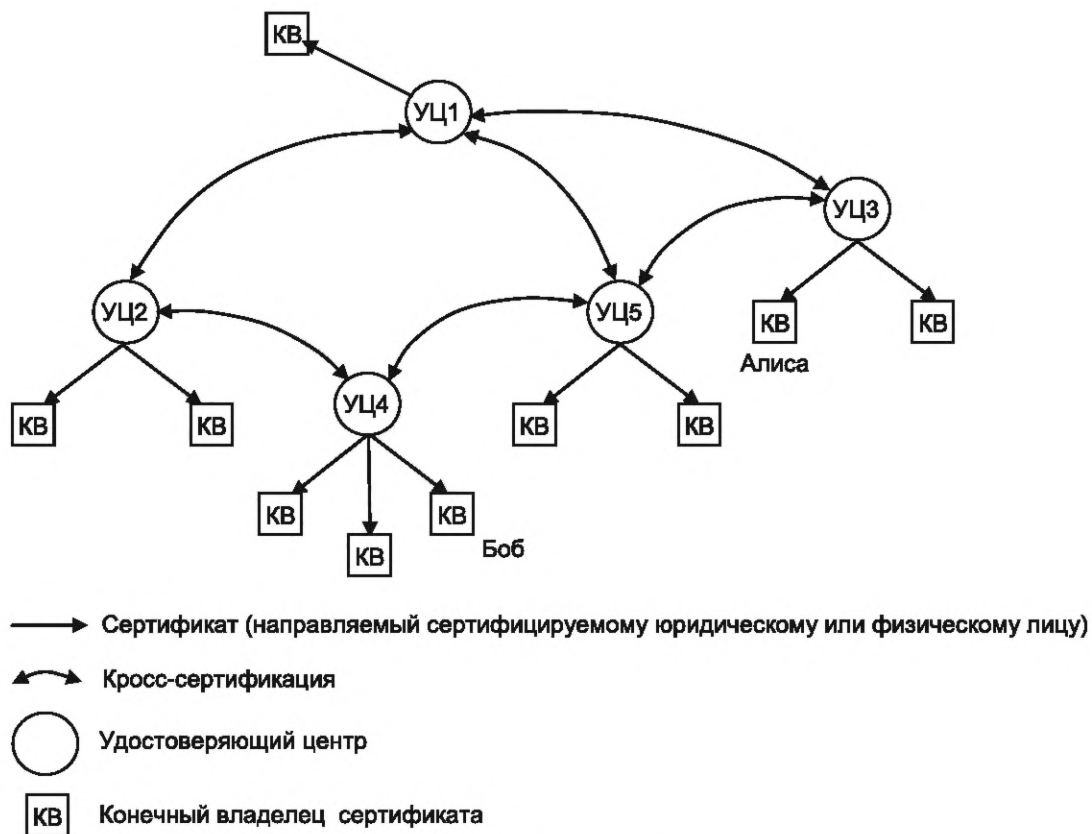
КВ
УЦ1
УЦ3
УЦ2
УЦ5
КВ
КВ
Алиса
КВ
КВ
УЦ4
КВ
КВ
КВ
КВ
КВ
Боб
КВ

Сертификат (направляемый сертифицируемому юридическому или физическому лицу)

Кросс-сертификация

Удостоверяющий центр

КВ Конечный владелец сертификата